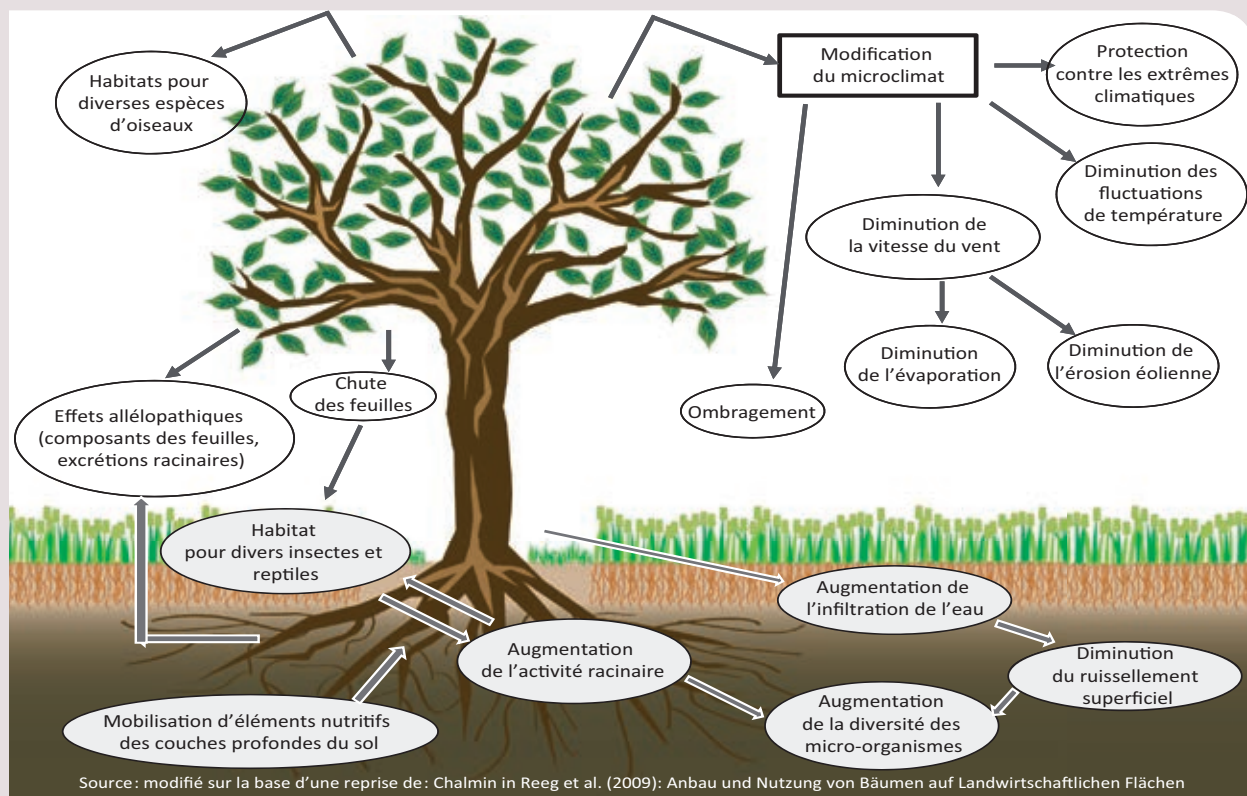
Habitats pour diverses espèces d'oiseaux

Modification du microclimat

Protection contre les extrêmes climatiques

Diminution des fluctuations de température

Diminution de la vitesse du vent

Diminution de l'évaporation

Diminution de l'érosion éolienne

Ombragement

Chute des feuilles

Effets allélopathiques (composants des feuilles, excrétions racinaires)

Habitat pour divers insectes et reptiles

Augmentation de l'infiltration de l'eau

Augmentation de l'activité racinaire

Diminution du ruissellement superficiel

Augmentation de la diversité des micro-organismes

Mobilisation d'éléments nutritifs des couches profondes du sol

Source: modifié sur la base d'une reprise de: Chalmin in Reeg et al. (2009): Anbau und Nutzung von Bäumen auf Landwirtschaftlichen Flächen